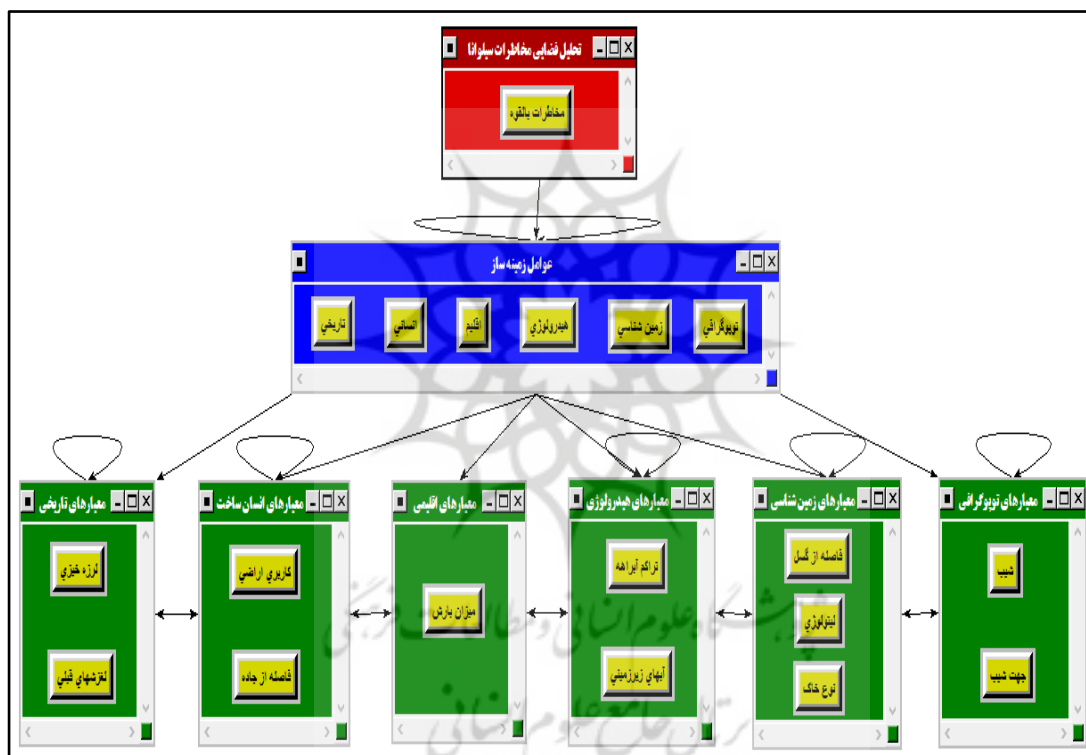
تحلیل فضایی مخاطرات سیلوانا

مخاطرات بالقوه

عوامل زمینه ساز

توپوگرافی
زمین شناسی
هیدرولوژی
اقلیم
انسانی
تاریخی

معیارهای تاریخی
لرزه خیزی
لغزشهای قبلی

معیارهای انسان ساخت
کاربری اراضی
فاصله از جاده

معیارهای اقلیمی
میزان بارش

معیارهای هیدرولوژی
تراکم آبراهه
آبهای زیرزمینی

معیارهای زمین شناسی
فاصله از گسل
لیتولوژی
نوع خاک

معیارهای توپوگرافی
شیب
جهت شیب

پژوهشگاه علوم انسانی و مطالعات فرهنگی
پرتال جامع علوم انسانی